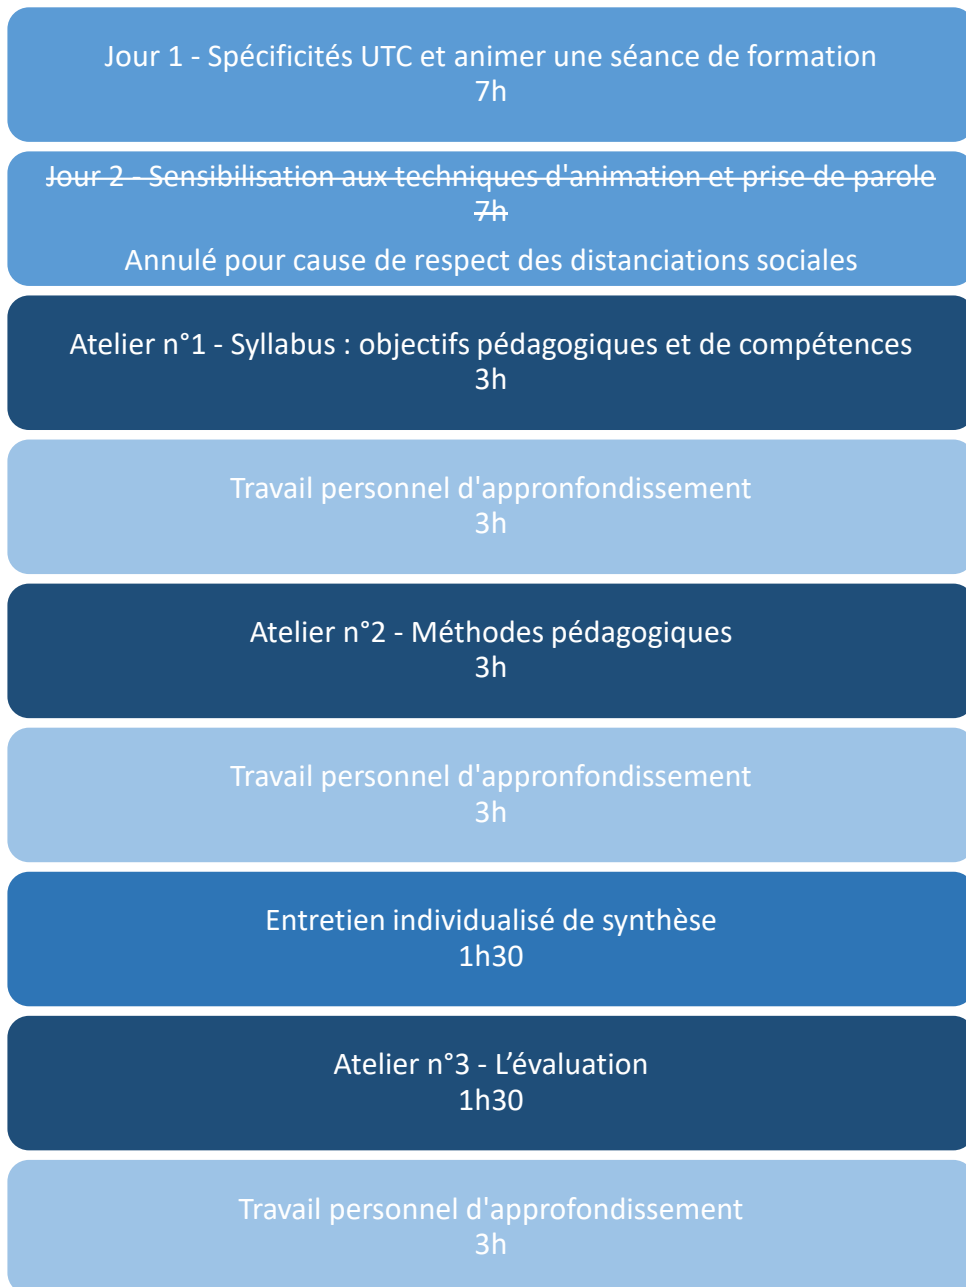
Jour 1 - Spécificités UTC et animer une séance de formation
7h

~~Jour 2 - Sensibilisation aux techniques d'animation et prise de parole~~
~~7h~~
Annulé pour cause de respect des distanciations sociales

Atelier n°1 - Syllabus : objectifs pédagogiques et de compétences
3h

Travail personnel d'appronfondissement
3h

Atelier n°2 - Méthodes pédagogiques
3h

Travail personnel d'appronfondissement
3h

Entretien individualisé de synthèse
1h30

Atelier n°3 - L'évaluation
1h30

Travail personnel d'approfondissement
3h